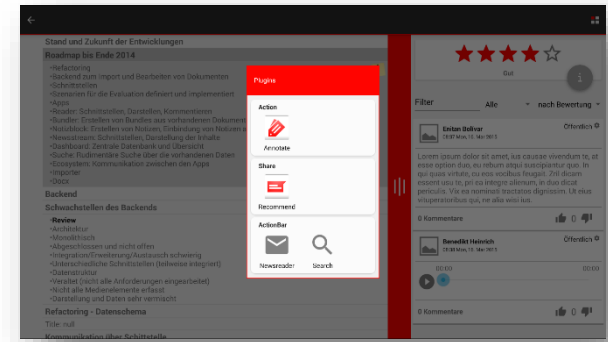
Stand und Zukunft der Entwicklungen

Roadmap bis Ende 2014

-Refactoring
-Backend zum Import und Bearbeiten von Dokumenten
-Schnittstellen
-Szenarien für die Evaluation definiert und implementiert
-Apps
-Reader: Schnittstellen, Darstellen, Kommentieren
-Bundler: Erstellen von Bundles aus vorhandenen Dokumen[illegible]
-Notizblock: Erstellen von Notizen, Einbindung von Notizen i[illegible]
-Newsstream: Schnittstellen, Darstellung der Inhalte
-Dashboard: Zentrale Datenbank und Übersicht
-Suche: Rudimentäre Suche über die vorhandenen Daten
-Ecosystem: Kommunikation zwischen den Apps
-Importer
-Docx

Backend

Schwachstellen des Backends

-Review
-Architektur
-Monolithisch
-Abgeschlossen und nicht offen
-Integration/Erweiterung/Austausch schwierig
-Unterschiedliche Schnittstellen (teilweise integriert)
-Datenstruktur
-Veraltet (nicht alle Anforderungen eingearbeitet)
-Nicht alle Medienelemente erfasst
-Darstellung und Daten sehr vermischt

Refactoring - Datenschema

Title: null

Kommunikation über Schnittstelle

Plugins

Action

Annotate

Share

Recommend

ActionBar

Newsreader

Search

Gut

Filter

Alle

nach Bewertung

Emilan Bollivar
19:07 Mon, 13. Mai 2013

Öffentlich

Lorem ipsum dolor sit amet, ius causae vivendum te, ei esse option duo, eu rebum atqui suscipiantur quo. In qui quas virtute, cu eos vocibus feugait. Zril dicunt essent usu te, pri ea integer alienum, in duo dicat periculis. Vis ea nominati tractatos dignissim. Cu eius vituperatoribus qui, ne alia wisi ius.

0 Kommentare

Benedikt Heinrich
19:07 Mon, 13. Mai 2013

Öffentlich

00:00

00:00

0 Kommentare